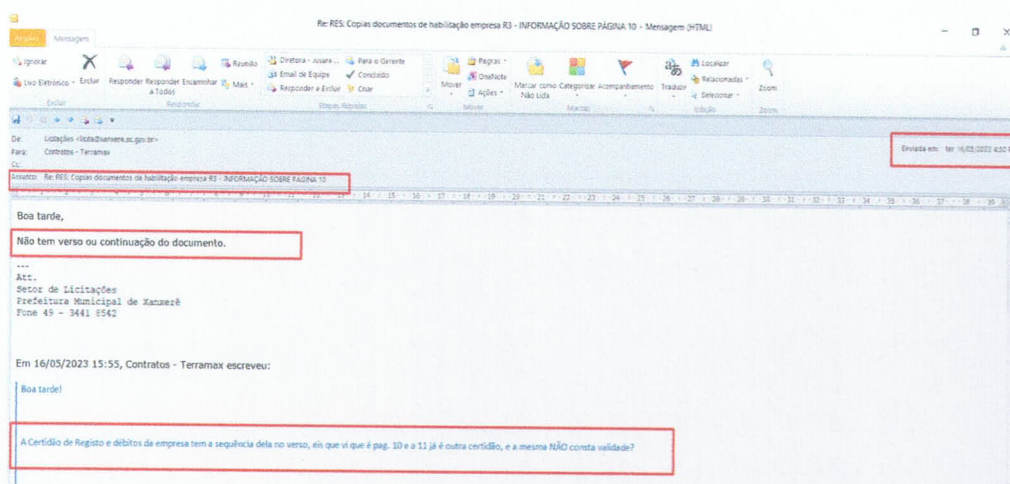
Re: RES: Copias documentos de habilitação empresa R3 - INFORMAÇÃO SOBRE PÁGINA 10 - Mensagem (HTML)

Arquivo Mensagem

Ignorar
Lixo Eletrônico
Excluir
Responder
Responder a Todos
Encaminhar
Reunião
Mais
Diretora - Assare...
Email de Equipe
Responder e Excluir
Para o Gerente
Concluído
Criar
Mover
Regras
OneNote
Ações
Marcar como Não Lida
Categorizar
Acompanhamento
Traduzir
Localizar
Relacionadas
Selecionar
Zoom
Excluir Responder Etapas Rápidas Mover Marcas Edição Zoom

De: Licitações <licita@xanxere.sc.gov.br>
Para: Contratos - Terramax
Cc:
Assunto: Re: RES: Copias documentos de habilitação empresa R3 - INFORMAÇÃO SOBRE PÁGINA 10

Enviada em: ter 16/05/2023 4:50 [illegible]

Boa tarde,

Não tem verso ou continuação do documento.

---
Att.
Setor de Licitações
Prefeitura Municipal de Xanxerê
Fone 49 - 3441 8542

Em 16/05/2023 15:55, Contratos - Terramax escreveu:

Boa tarde!

A Certidão de Registo e débitos da empresa tem a sequência dela no verso, eis que vi que é pag. 10 e a 11 já é outra certidão, e a mesma NÃO consta validade?